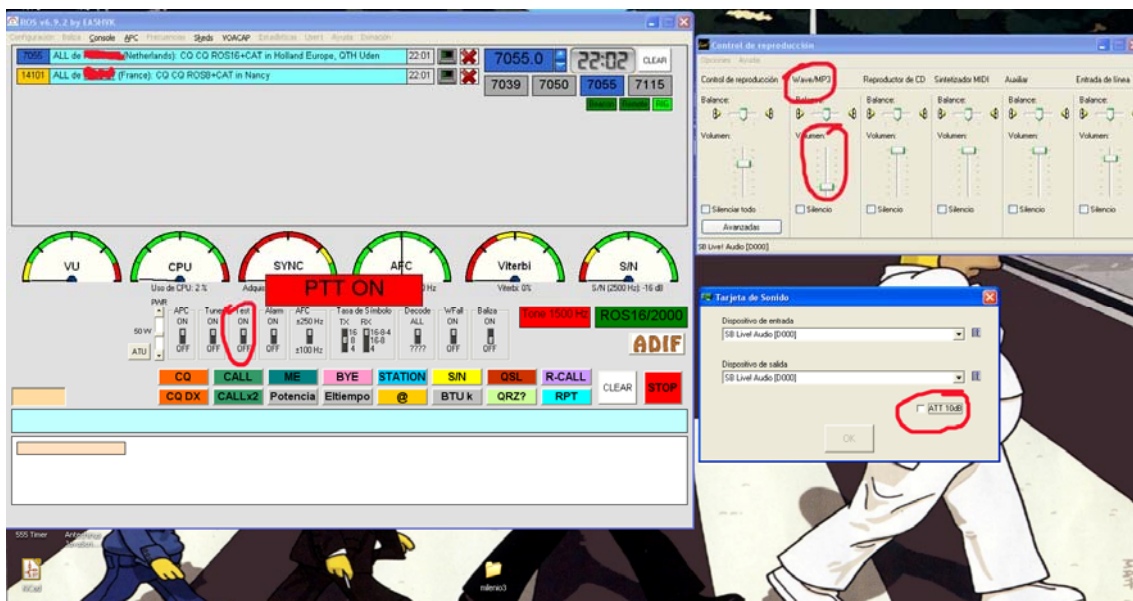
ROS v6.9.2 by EA5HVK

Configuración Baliza Console APC Frecuencias Skeds VOACAP Estadísticas User Ayuda Donación

7055 ALL de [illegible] (Netherlands): CQ CQ ROS16+CAT in Holland Europe, QTH Uden 22:01

14101 ALL de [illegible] (France): CQ CQ ROS8+CAT in Nancy 22:01

7055.0 22:02 CLEAR

7039 7050 7055 7115

Beacon Results PAC

VU CPU SYNC AFC Viterbi S/N

Uso de CPU: 2 % Adquis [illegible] Hz Viterbi: 0% S/N (2500 Hz): -16 dB

PTT ON

PWR 50 W ATU

APC ON OFF

Tune ON OFF

Test ON OFF

Alarm ON OFF

AFC ±250 Hz ±100 Hz

Tasa de Símbolo TX RX 16 8 4 16-8-4 16-8

Decode ALL ????

W/Fall ON OFF

Baliza ON OFF

Tone 1500 Hz ROS16/2000

ADIF

CQ CALL ME BYE STATION S/N QSL R-CALL CLEAR STOP

CQ DX CALLx2 Potencia Eltiempo @ BTU k QRZ? RPT

Control de reproducción

Opciones Ayuda

Control de reproducción Wave/MP3 Reproductor de CD Sintetizador MIDI Auxiliar Entrada de línea

Balance: Balance: Balance: Balance: Balance: Balance:

Volumen: Volumen: Volumen: Volumen: Volumen: Volumen:

Silenciar todo Silencio Silencio Silencio Silencio Silencio

Avanzadas

SB Live! Audio [D000]

Tarjeta de Sonido

Dispositivo de entrada
SB Live! Audio [D000]

Dispositivo de salida
SB Live! Audio [D000]

ATT 10dB

OK

555 Timer Ant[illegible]

milenio3

MAT